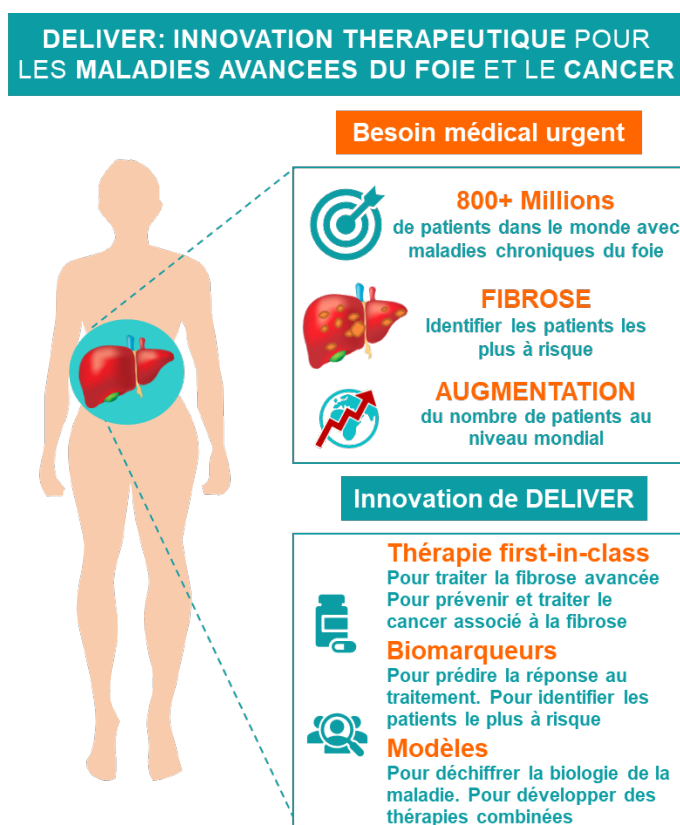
DELIVER: INNOVATION THERAPEUTIQUE POUR LES MALADIES AVANCEES DU FOIE ET LE CANCER

Besoin médical urgent

800+ Millions
de patients dans le monde avec maladies chroniques du foie

FIBROSE
Identifier les patients les plus à risque

AUGMENTATION
du nombre de patients au niveau mondial

Innovation de DELIVER

Thérapie first-in-class
Pour traiter la fibrose avancée
Pour prévenir et traiter le cancer associé à la fibrose

Biomarqueurs
Pour prédire la réponse au traitement. Pour identifier les patients le plus à risque

Modèles
Pour déchiffrer la biologie de la maladie. Pour développer des thérapies combinées